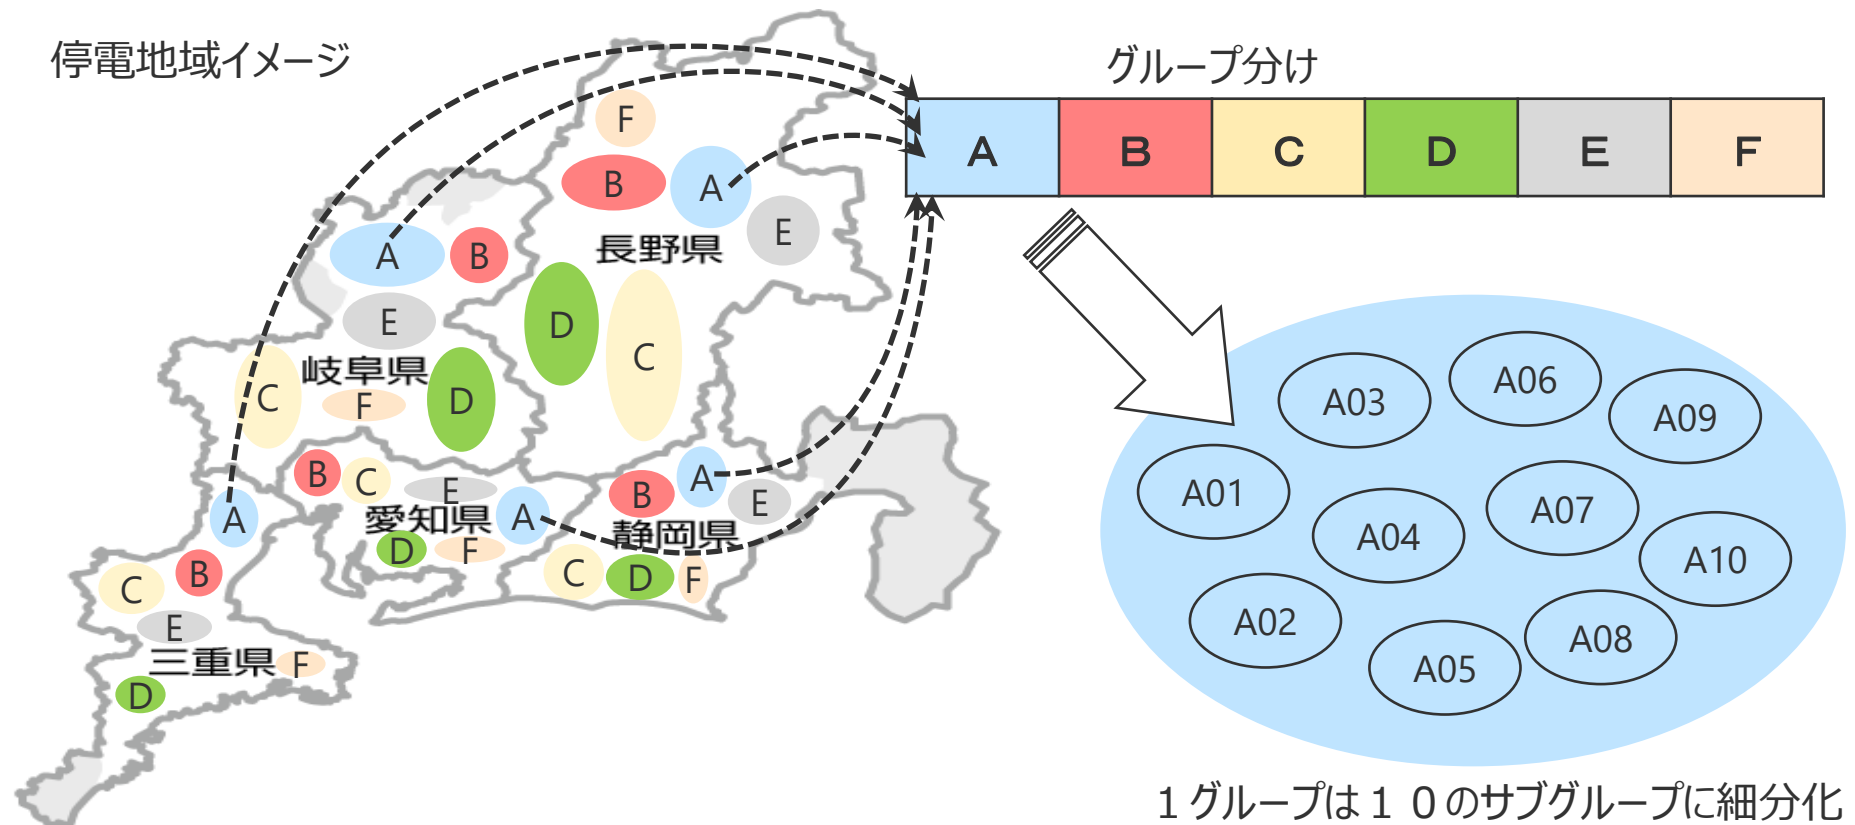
停電地域イメージ

グループ分け

| A | B | C | D | E | F |
|---|---|---|---|---|---|

F
B
A
E
長野県
A
B
E
D
C
C
岐阜県
F
D
B
C
E
A
愛知県
A
B
A
E
静岡県
D
F
C
D
F
C
B
E
三重県
F
D

A03
A06
A09
A01
A04
A07
A10
A02
A05
A08

１グループは１０のサブグループに細分化